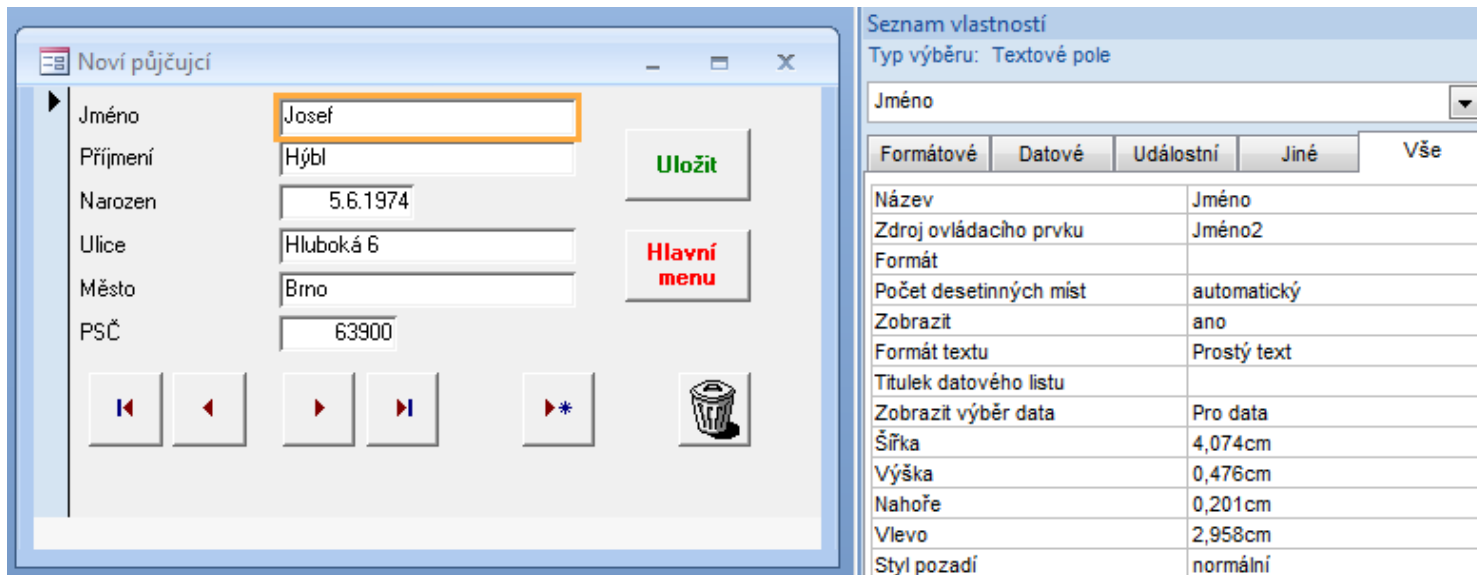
Noví půjčující

Jméno Josef

Příjmení Hýbl

Narozen 5.6.1974

Ulice Hluboká 6

Město Brno

PSČ 63900

Uložit

Hlavní menu

Seznam vlastností

Typ výběru: Textové pole

Jméno

Formátové | Datové | Událostní | Jiné | Vše

| | |
|---|---|
| Název | Jméno |
| Zdroj ovládacího prvku | Jméno2 |
| Formát | |
| Počet desetinných míst | automatický |
| Zobrazit | ano |
| Formát textu | Prostý text |
| Titulek datového listu | |
| Zobrazit výběr data | Pro data |
| Šířka | 4,074cm |
| Výška | 0,476cm |
| Nahoře | 0,201cm |
| Vlevo | 2,958cm |
| Styl pozadí | normální |